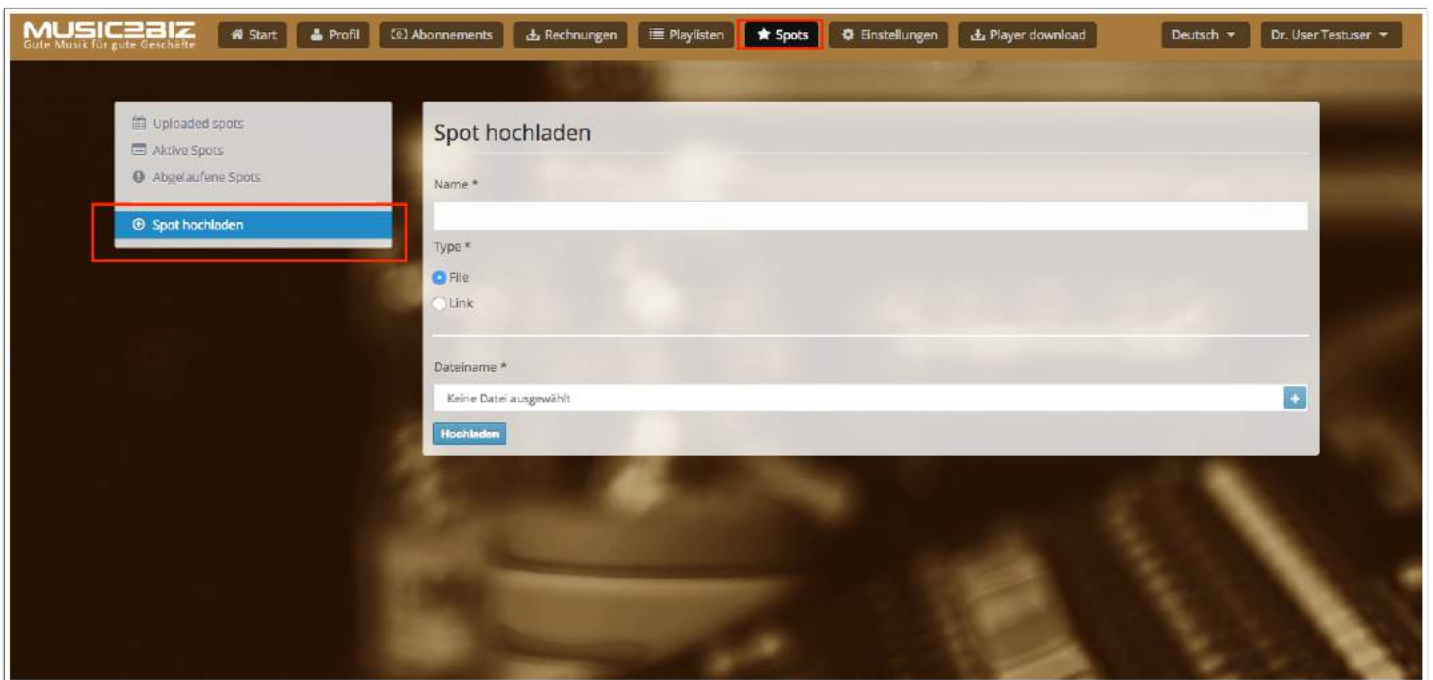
MUSIC2BIZ
Gute Musik für gute Geschäfte

Start
Profil
Abonnements
Rechnungen
Playlisten
Spots
Einstellungen
Player download
Deutsch
Dr. User Testuser

Uploaded spots
Aktive Spots
Abgelaufene Spots
Spot hochladen

Spot hochladen

Name *

Type *

File
Link

Dateiname *

Keine Datei ausgewählt

+

Hochladen